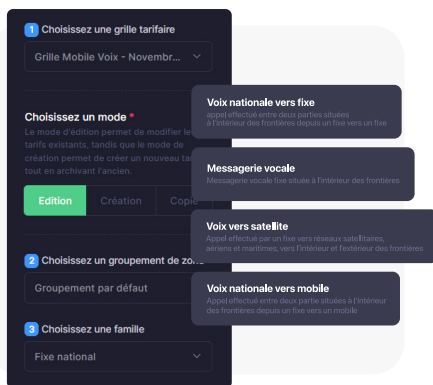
1 Choisissez une grille tarifaire

Grille Mobile Voix - Novemb

Choisissez un mode *

Le mode d'édition permet de modifier les tarifs existants, tandis que le mode de création permet de créer un nouveau tar tout en archivant l'ancien.

Edition | Création | Copi

2 Choisissez un groupement de zo

Groupement par défaut

3 Choisissez une famille

Fixe national

Voix nationale vers fixe
appel effectué entre deux parties situées à l'intérieur des frontières depuis un fixe vers un fixe

Messagerie vocale
Messagerie vocale fixe située à l'intérieur des frontières

Voix vers satellite
Appel effectué par un fixe vers réseaux satellitaires, aériens et maritimes, vers l'intérieur et l'extérieur des frontières

Voix nationale vers mobile
Appel effectué entre deux parties situées à l'intérieur des frontières depuis un fixe vers un mobile